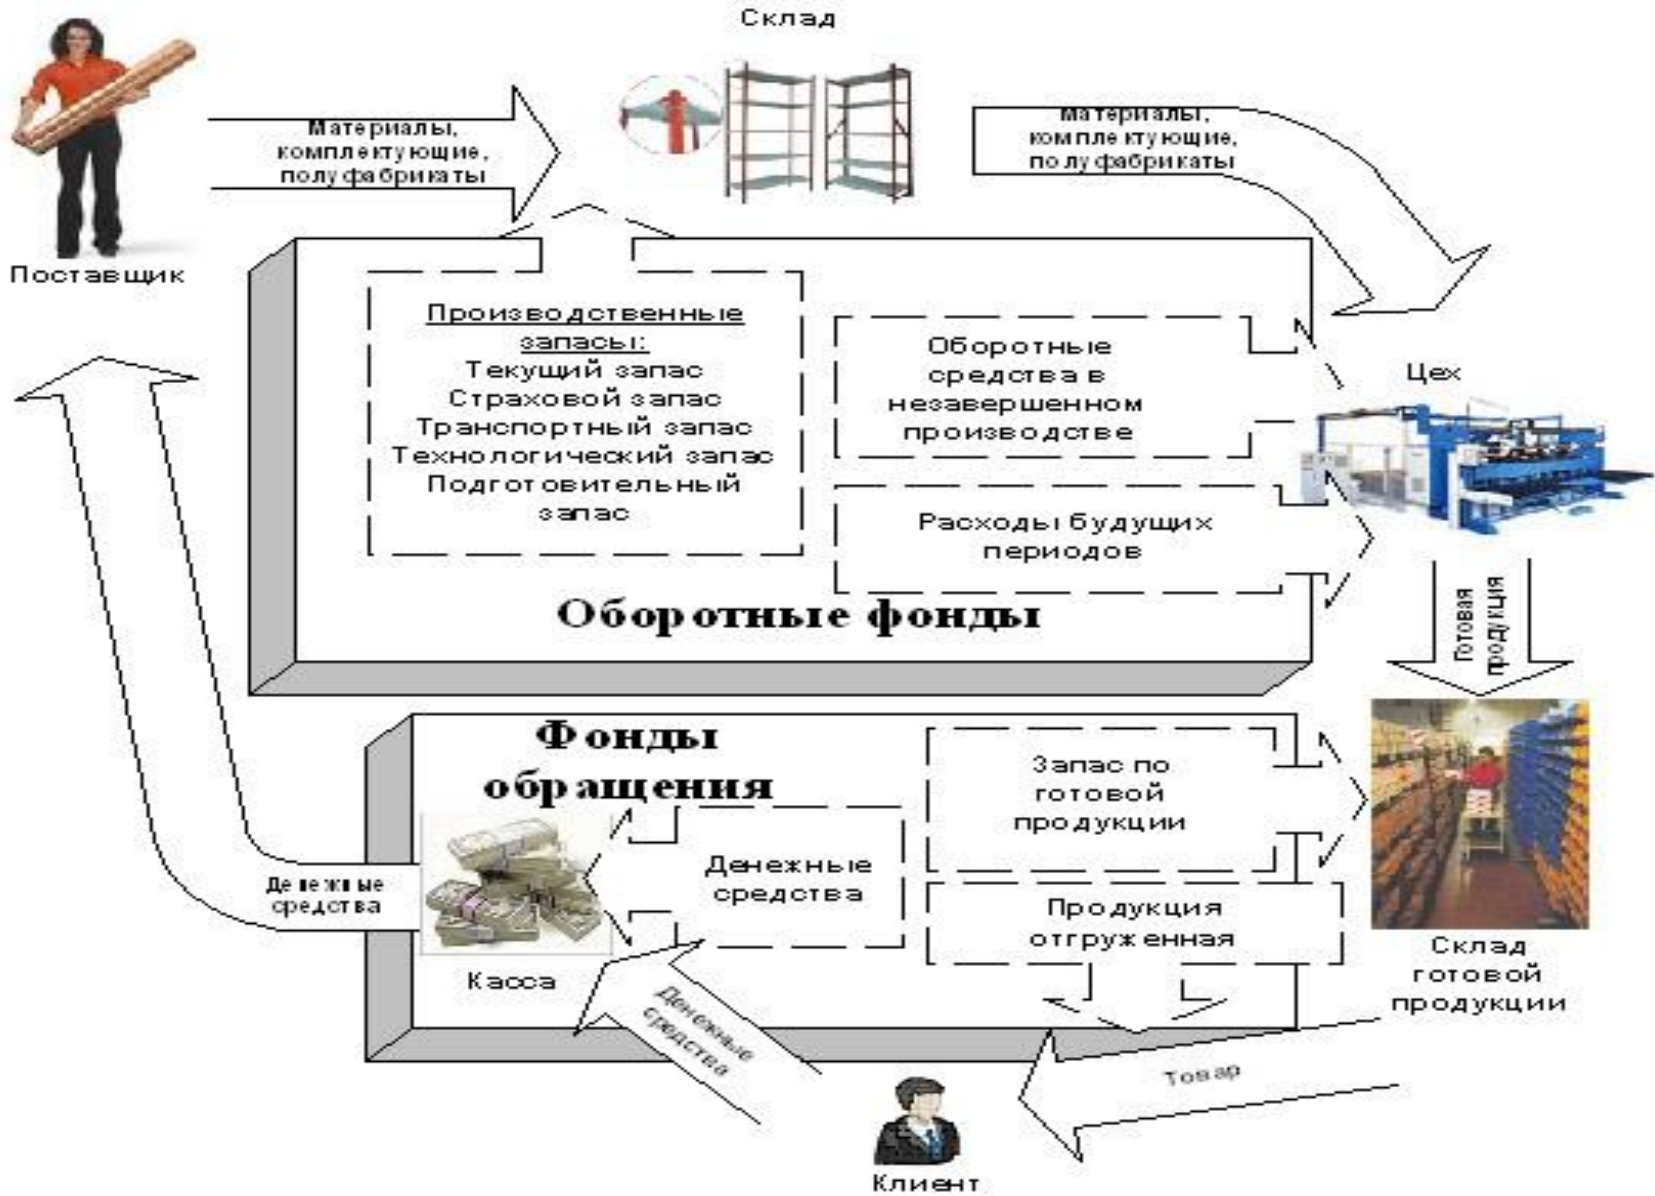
Склад

Материалы, комплектующие, полуфабрикаты

Материалы, комплектующие, полуфабрикаты

Поставщик

Производственные запасы:
Текущий запас
Страховой запас
Транспортный запас
Технологический запас
Подготовительный запас

Оборотные средства в незавершенном производстве

Цех

Расходы будущих периодов

Оборотные фонды

Готовая продукция

Фонды обращения

Запас по готовой продукции

Денежные средства

Денежные средства

Продукция отгруженная

Касса

Денежные средства

Склад готовой продукции

Товар

Клиент